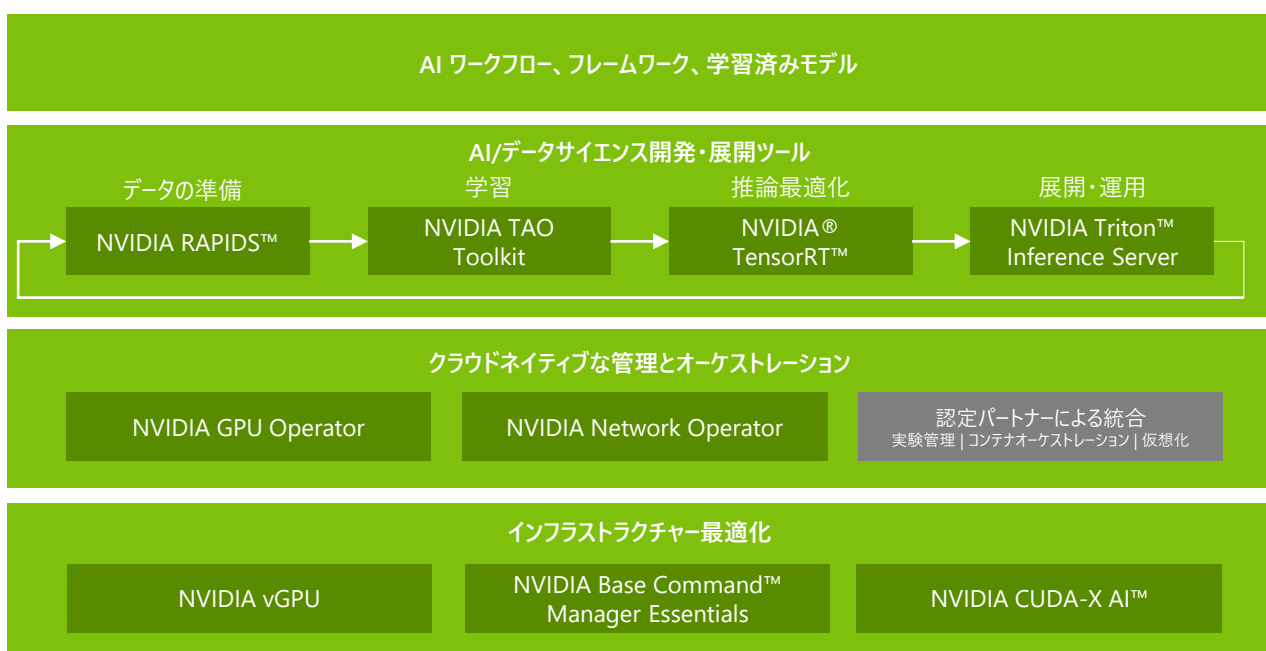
AI ワークフロー、フレームワーク、学習済みモデル

AI/データサイエンス開発・展開ツール

データの準備
NVIDIA RAPIDS™

学習
NVIDIA TAO Toolkit

推論最適化
NVIDIA® TensorRT™

展開・運用
NVIDIA Triton™ Inference Server

クラウドネイティブな管理とオーケストレーション

NVIDIA GPU Operator

NVIDIA Network Operator

認定パートナーによる統合
実験管理 | コンテナオーケストレーション | 仮想化

インフラストラクチャー最適化

NVIDIA vGPU

NVIDIA Base Command™ Manager Essentials

NVIDIA CUDA-X AI™